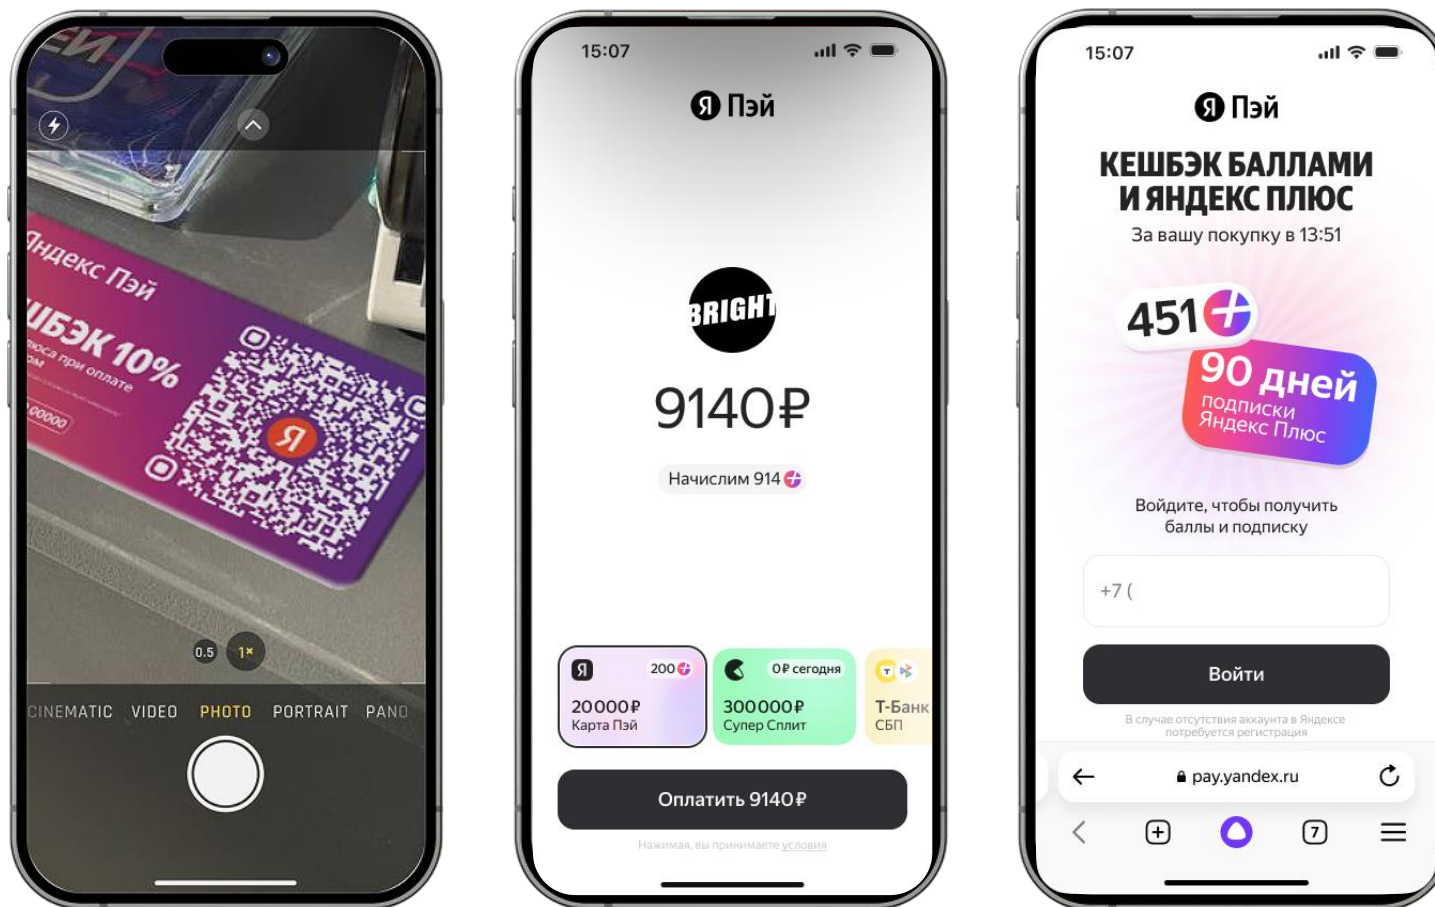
Яндекс Пэй
ШБЭК 10%
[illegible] при оплате
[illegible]
Я

0.5 1×

CINEMATIC VIDEO PHOTO PORTRAIT PANO

15:07

Я Пэй

BRIGHT

9140₽

Начислим 914

Я 200
20000₽
Карта Пэй

0₽ сегодня
300000₽
Супер Сплит

Т-Банк
СБП

Оплатить 9140₽

Нажимая, вы принимаете условия

15:07

Я Пэй

КЕШБЭК БАЛЛАМИ И ЯНДЕКС ПЛЮС

За вашу покупку в 13:51

451

90 дней подписки Яндекс Плюс

Войдите, чтобы получить баллы и подписку

+7 (

Войти

В случае отсутствия аккаунта в Яндексе потребуется регистрация

pay.yandex.ru

7